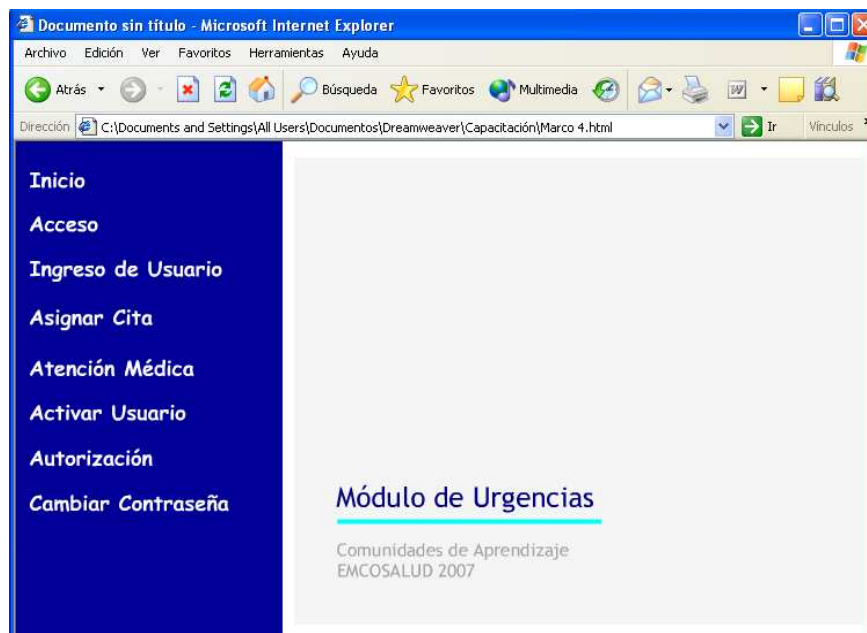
Documento sin título - Microsoft Internet Explorer

Archivo Edición Ver Favoritos Herramientas Ayuda

Atrás Búsqueda Favoritos Multimedia

Dirección C:\Documents and Settings\All Users\Documentos\Dreamweaver\Capacitación\Marco 4.html Ir Vínculos

Inicio

Acceso

Ingreso de Usuario

Asignar Cita

Atención Médica

Activar Usuario

Autorización

Cambiar Contraseña

Módulo de Urgencias

Comunidades de Aprendizaje
EMCOSALUD 2007